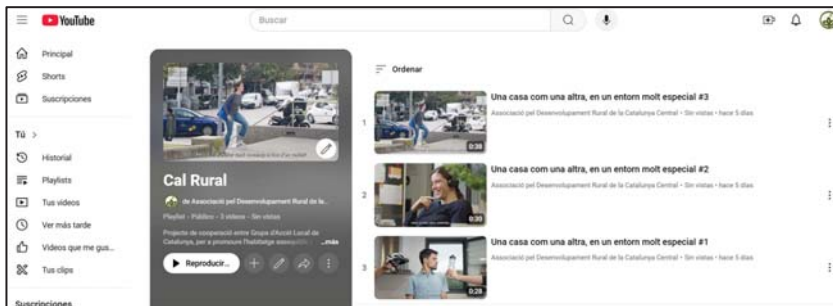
YouTube

Buscar

Principal
Shorts
Suscripciones
Tú >
Historial
Playlists
Tus videos
Ver más tarde
Videos que me gus...
Tus clips
Suscripciones

Cal Rural
de Associació pel Desenvolupament Rural de la...
Playlist • Público • 3 videos • Sin vistas
Projecte de cooperació entre Grups d'Acció Local de Catalunya, per a promoure l'habitatge associatiu ...más
Reproducir...

Ordenar

1
0:30
Una casa com una altra, en un entorn molt especial #3
Associació pel Desenvolupament Rural de la Catalunya Central • Sin vistas • hace 5 días

2
0:30
Una casa com una altra, en un entorn molt especial #2
Associació pel Desenvolupament Rural de la Catalunya Central • Sin vistas • hace 5 días

3
0:28
Una casa com una altra, en un entorn molt especial #1
Associació pel Desenvolupament Rural de la Catalunya Central • Sin vistas • hace 5 días